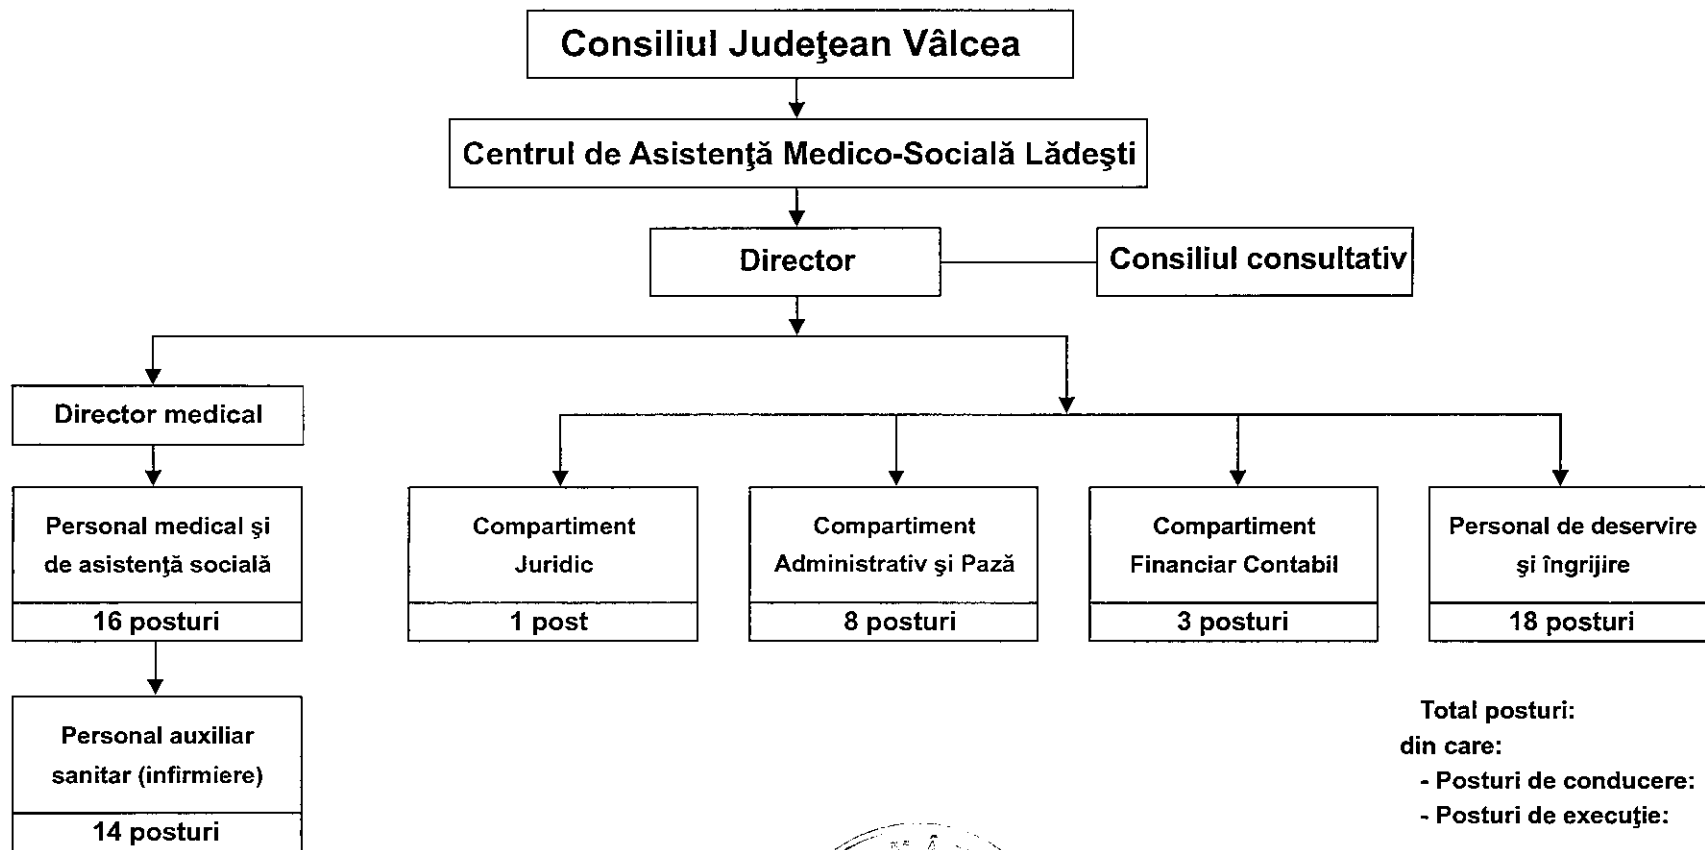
Consiliul Judeţean Vâlcea

Centrul de Asistenţă Medico-Socială Lădeşti

Director

Consiliul consultativ

Director medical

Personal medical şi de asistenţă socială

16 posturi

Personal auxiliar sanitar (infirmiere)

14 posturi

Compartiment Juridic

1 post

Compartiment Administrativ şi Pază

8 posturi

Compartiment Financiar Contabil

3 posturi

Personal de deservire şi îngrijire

18 posturi

Total posturi:
din care:
- Posturi de conducere:
- Posturi de execuţie: